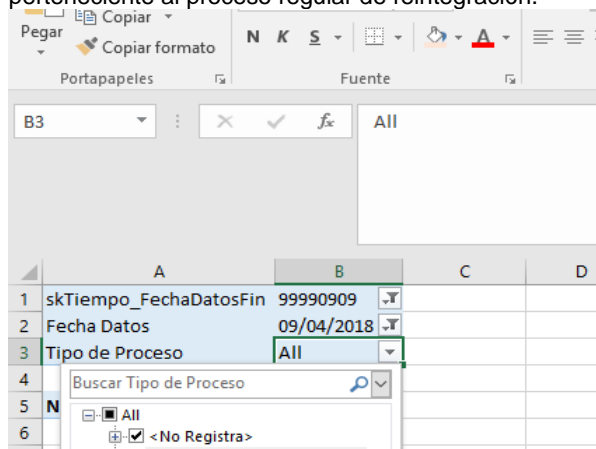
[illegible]
Copiar
Pegar
Copiar formato
N K S
Portapapeles
Fuente
B3
$f_x$
All

| | A | B | C | D |
|---|---|---|---|---|
| 1 | skTiempo_FechaDatosFin | 99990909 | | |
| 2 | Fecha Datos | 09/04/2018 | | |
| 3 | Tipo de Proceso | All | | |
| 4 | | | | |
| 5 | N | | | |
| 6 | | | | |

Buscar Tipo de Proceso
All
<No Registra>